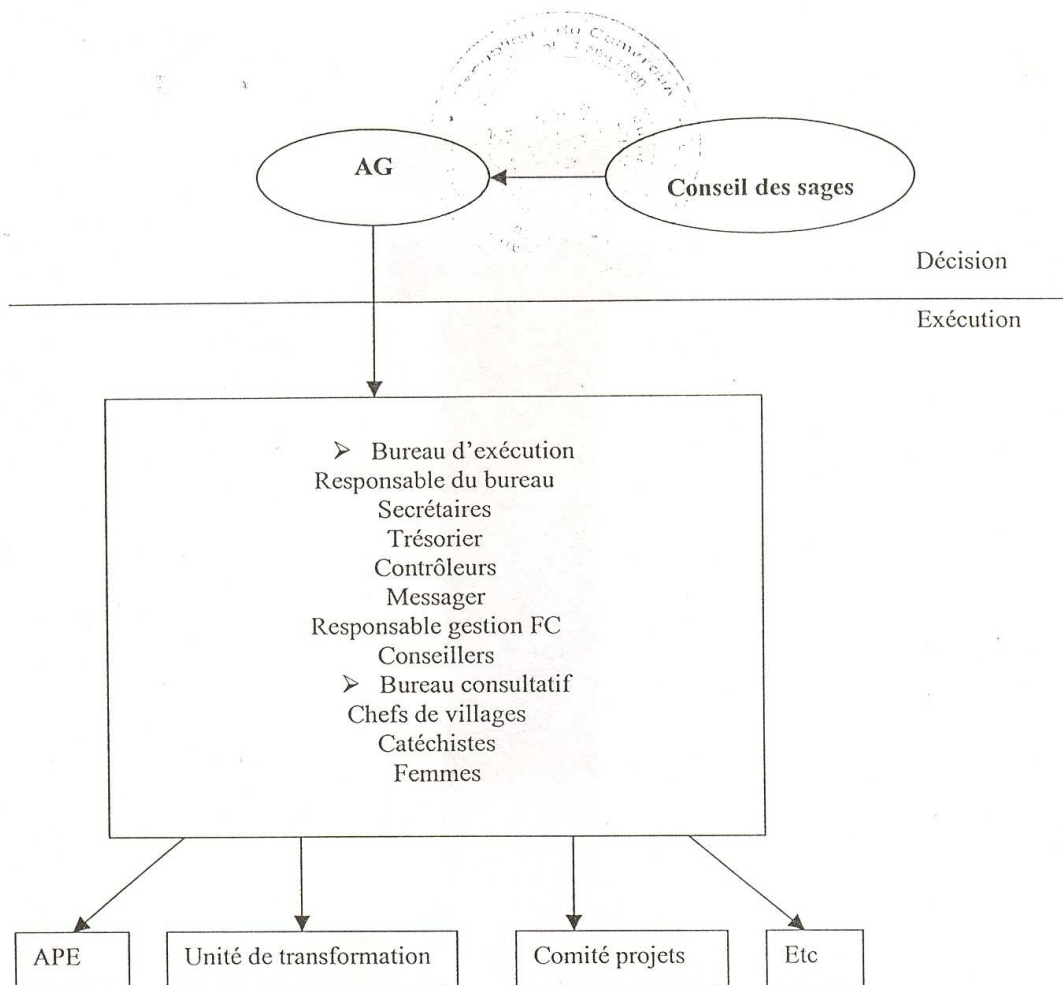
AG

Conseil des sages

Décision

Exécution

➢ Bureau d'exécution
Responsable du bureau
Secrétaires
Trésorier
Contrôleurs
Messager
Responsable gestion FC
Conseillers
➢ Bureau consultatif
Chefs de villages
Catéchistes
Femmes

APE

Unité de transformation

Comité projets

Etc